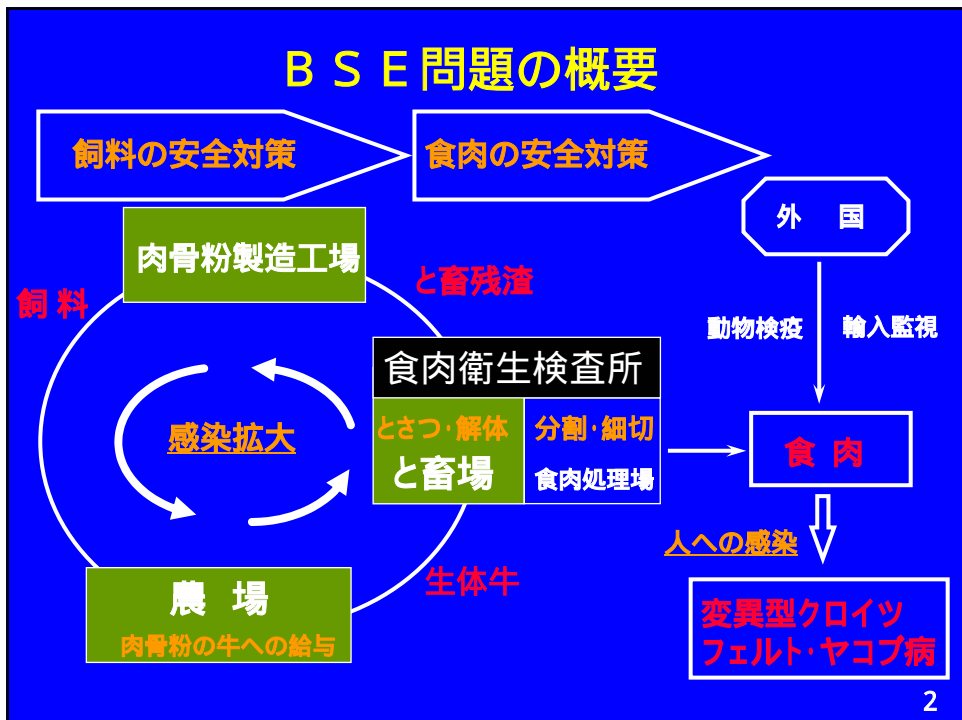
ＢＳＥ問題の概要

飼料の安全対策

食肉の安全対策

外　国

肉骨粉製造工場

と畜残渣

飼 料

動物検疫

輸入監視

食肉衛生検査所

感染拡大

とさつ･解体

と畜場

分割･細切

食肉処理場

食 肉

人への感染

生体牛

農　場

肉骨粉の牛への給与

変異型クロイツフェルト･ヤコブ病

2